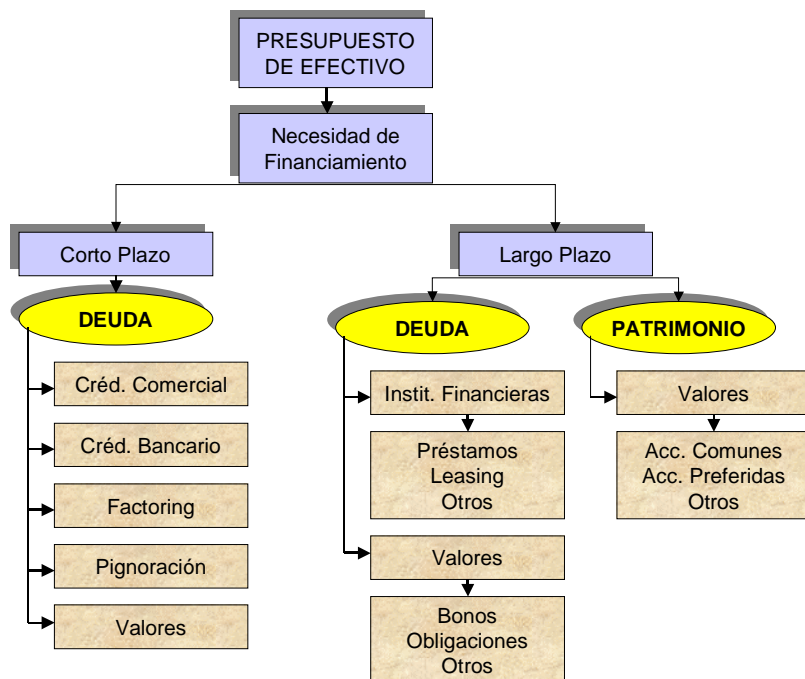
PRESUPUESTO DE EFECTIVO

Necesidad de Financiamiento

Corto Plazo

DEUDA

Créd. Comercial

Créd. Bancario

Factoring

Pignoración

Valores

Largo Plazo

DEUDA

Instit. Financieras

Préstamos
Leasing
Otros

Valores

Bonos
Obligaciones
Otros

PATRIMONIO

Valores

Acc. Comunes
Acc. Preferidas
Otros